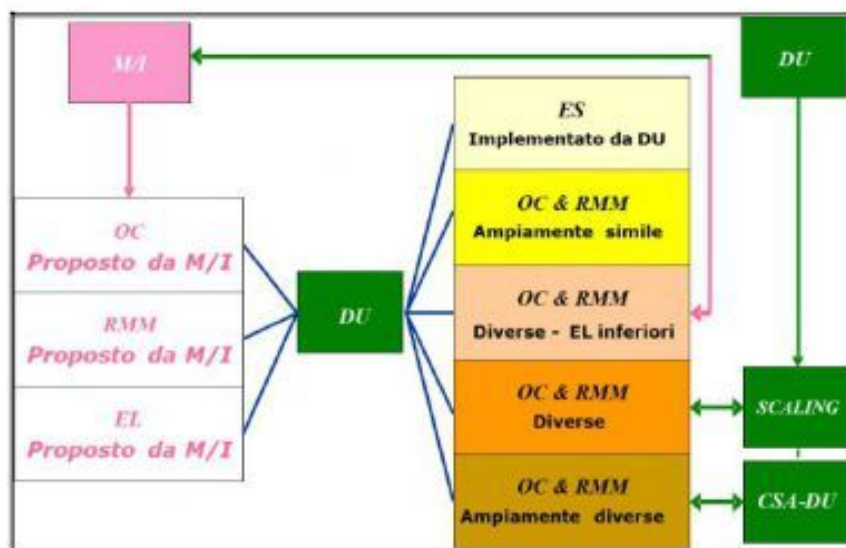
M/I

DU

OC
Proposto da M/I

RMM
Proposto da M/I

EL
Proposto da M/I

DU

ES
Implementato da DU

OC & RMM
Ampiamente simile

OC & RMM
Diverse - EL inferiori

OC & RMM
Diverse

OC & RMM
Ampiamente diverse

SCALING

CSA-DU